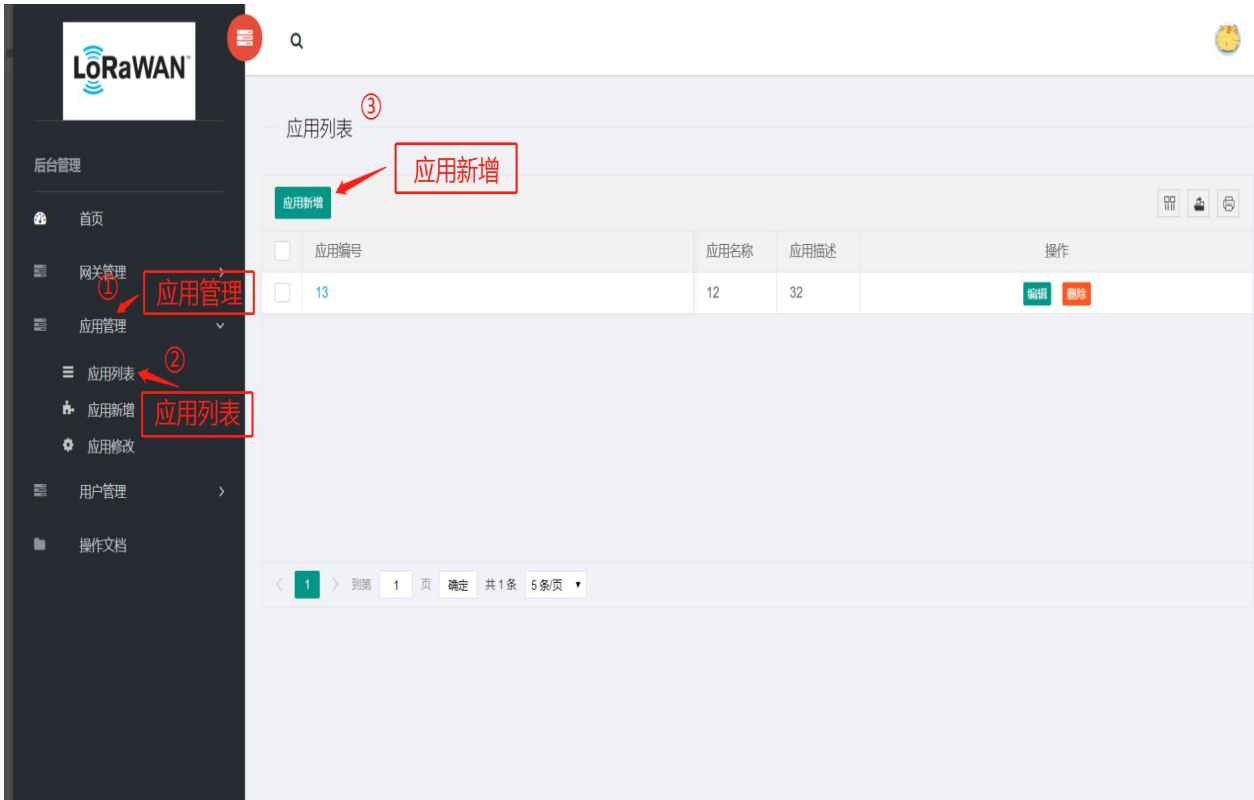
LoRaWAN™

后台管理

首页

网关管理

①

应用管理

应用管理

应用列表

②

应用新增

应用列表

应用修改

用户管理

操作文档

应用列表 ③

应用新增

应用新增

| | 应用编号 | 应用名称 | 应用描述 | 操作 |
|---|---|---|---|---|
| | 13 | 12 | 32 | 编辑 删除 |

1 到第 1 页 确定 共 1 条 5 条/页